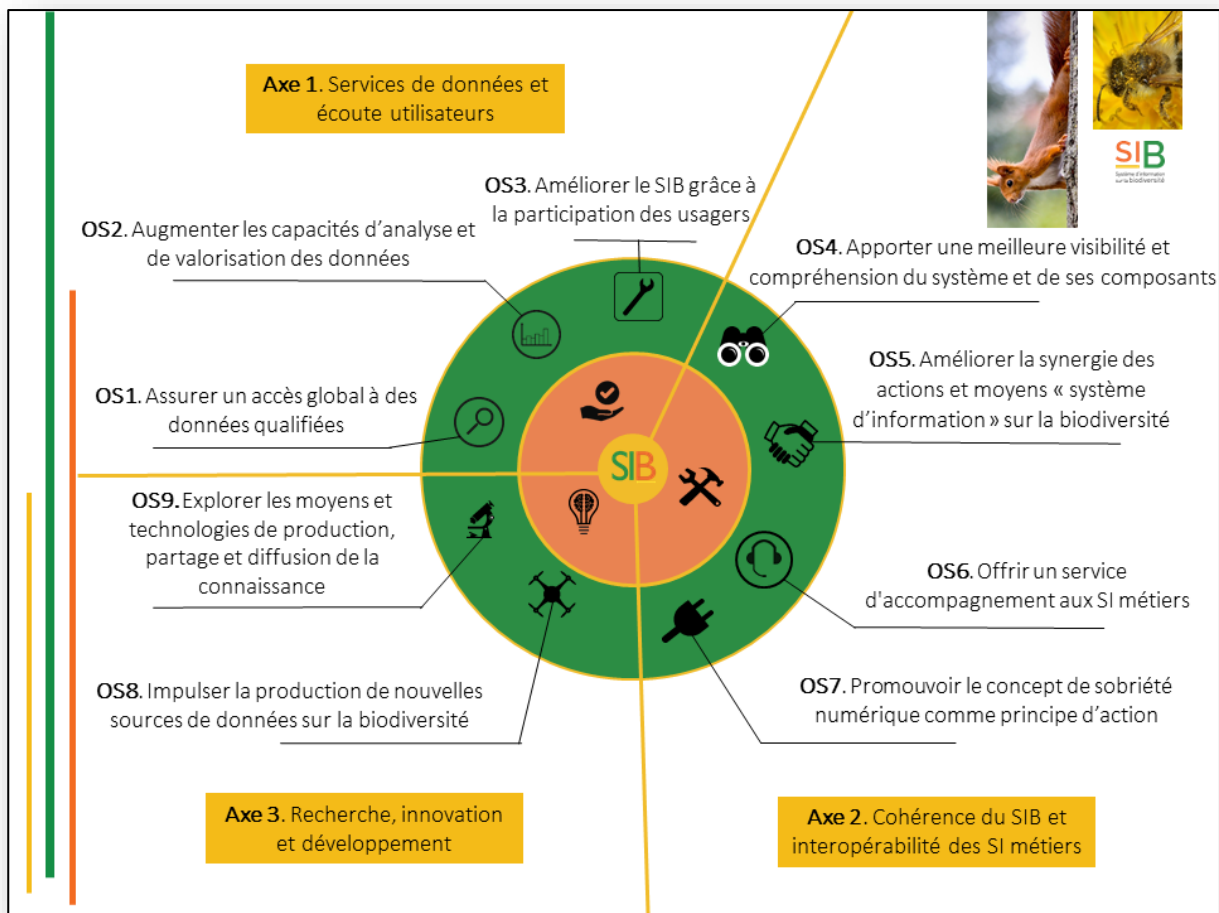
**Axe 1**. Services de données et écoute utilisateurs

SIB
Système d'information sur la biodiversité

**OS3**. Améliorer le SIB grâce à la participation des usagers

**OS2**. Augmenter les capacités d'analyse et de valorisation des données

**OS4**. Apporter une meilleure visibilité et compréhension du système et de ses composants

**OS5**. Améliorer la synergie des actions et moyens « système d'information » sur la biodiversité

**OS1**. Assurer un accès global à des données qualifiées

SIB

**OS9**. Explorer les moyens et technologies de production, partage et diffusion de la connaissance

**OS6**. Offrir un service d'accompagnement aux SI métiers

**OS8**. Impulser la production de nouvelles sources de données sur la biodiversité

**OS7**. Promouvoir le concept de sobriété numérique comme principe d'action

**Axe 3**. Recherche, innovation et développement

**Axe 2**. Cohérence du SIB et interopérabilité des SI métiers